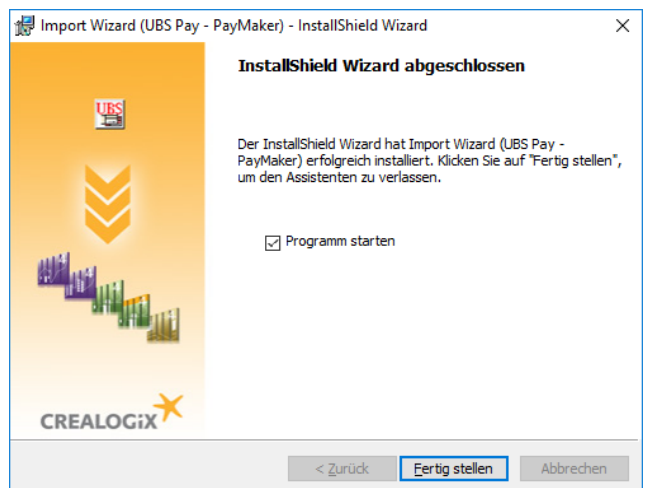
Import Wizard (UBS Pay - PayMaker) - InstallShield Wizard

×

UBS

InstallShield Wizard abgeschlossen

Der InstallShield Wizard hat Import Wizard (UBS Pay - PayMaker) erfolgreich installiert. Klicken Sie auf "Fertig stellen", um den Assistenten zu verlassen.

Programm starten

CREALOGIX

< Zurück

Fertig stellen

Abbrechen